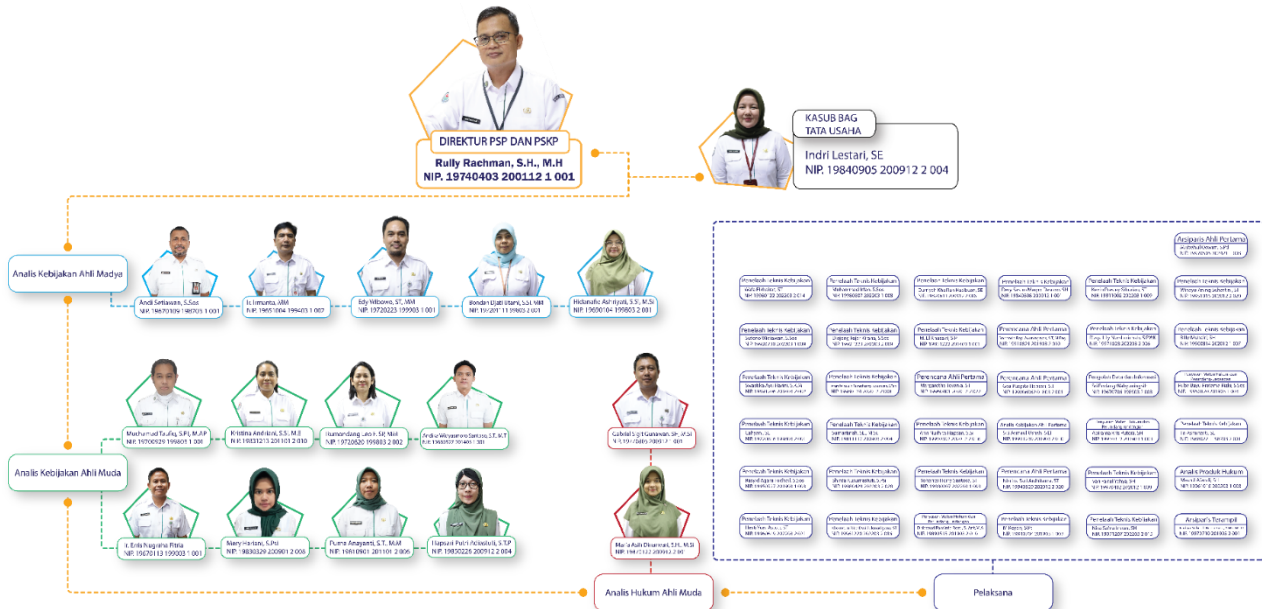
DIREKTUR PSP DAN PSKP

Rully Rachman, S.H., M.H
NIP. 19740403 200112 1 001

KASUB BAG
TATA USAHA

Indri Lestari, SE
NIP. 19840905 200912 2 004

Analis Kebijakan Ahli Madya

Andi Setiawan, S.Sos
NIP. 19670109 198703 1 001

Ichmanta, MM
NIP. 19651004 199003 1 002

Edy Wibowo, ST, MM
NIP. 19720223 199903 1 001

Bondan Djati Utami, S.Si, MM
NIP. 19720111 199803 2 001

Hidanafie Ashriyanti, S.Si, M.Si
NIP. 19690104 199803 2 001

Analis Kebijakan Ahli Muda

Muchamad Taufiq, S.Pd, M.AP
NIP. 19700929 199801 1 001

Kristina Ambriani, S.S., M.I
NIP. 19831213 201101 2 010

Humondang Lasroh, SE, MM
NIP. 19720820 199803 2 002

Andra Wicaksono Santoso, S.T, M.T
NIP. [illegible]

Gabriel Sigit Gunawan, SH, MSi
NIP. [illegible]

r. Emi Nugrahi Fitria
NIP. 19670113 199003 1 001

Mery Harloni, S.Psi
NIP. 19830329 200901 2 006

Purna Amayanti, S.T., M.M
NIP. 19810901 201101 2 006

Hapsari Putri Adisetuti, S.T.P
NIP. 19830226 200912 2 004

Maria Asih Dinarwati, SH, M.Si
NIP. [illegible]

Analis Hukum Ahli Muda

Pelaksana

Arsiparis Ahli Pertama
Penelaah Teknis Kebijakan
Perencana Ahli Pertama
Pengelola Data dan Informasi
Analis Kebijakan Ahli Pertama
Analis Produk Hukum
Arsiparis Terampil
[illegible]